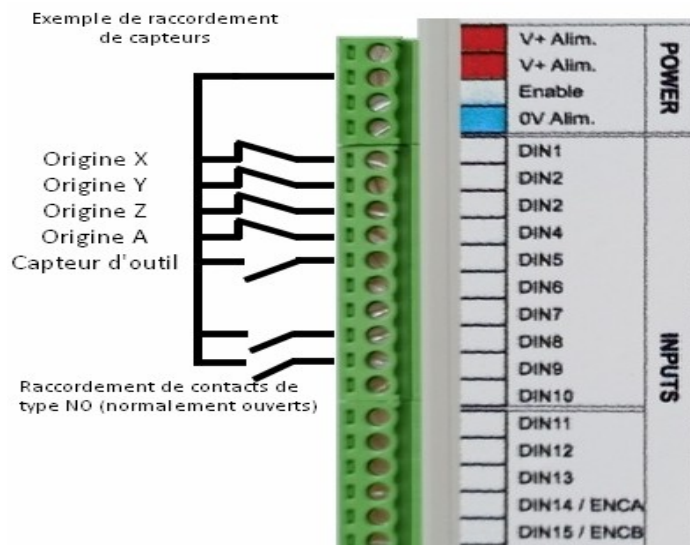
Exemple de raccordement de capteurs

Origine X
Origine Y
Origine Z
Origine A
Capteur d'outil

Raccordement de contacts de type NO (normalement ouverts)

V+ Alim.
V+ Alim.
Enable
0V Alim.
POWER

DIN1
DIN2
DIN2
DIN4
DIN5
DIN6
DIN7
DIN8
DIN9
DIN10
INPUTS

DIN11
DIN12
DIN13
DIN14 / ENCA
DIN15 / ENCB